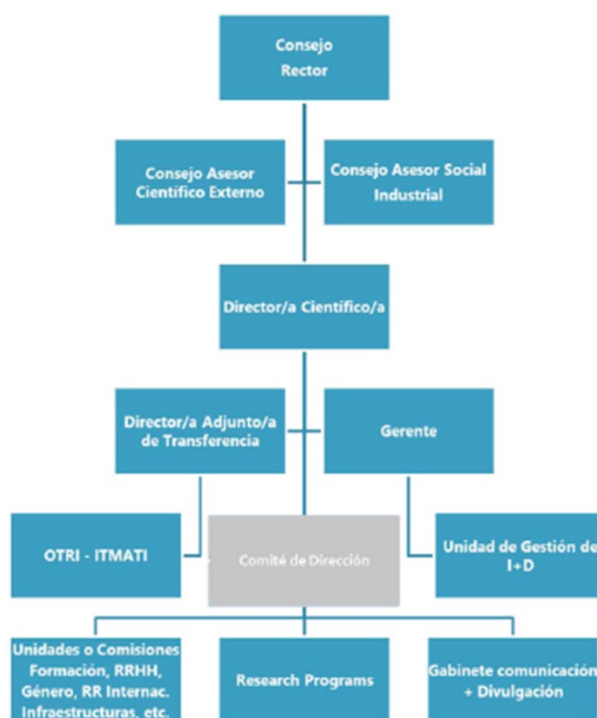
Consejo Rector

Consejo Asesor Científico Externo

Consejo Asesor Social Industrial

Director/a Científico/a

Director/a Adjunto/a de Transferencia

Gerente

OTRI - ITMATI

Comité de Dirección

Unidad de Gestión de I+D

Unidades o Comisiones Formación, RRHH, Género, RR Internac. Infraestructuras, etc.

Research Programs

Gabinete comunicación + Divulgación